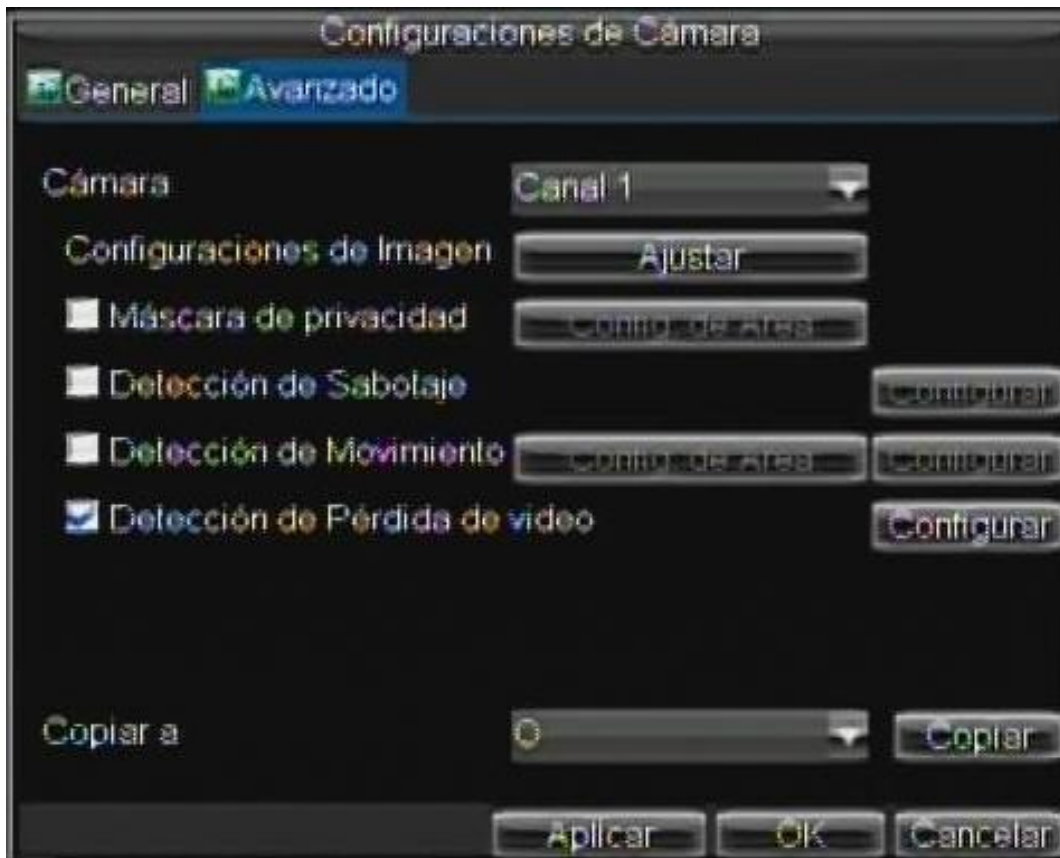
Configuraciones de Cámara

General Avanzado

Cámara Canal 1

Configuraciones de Imagen Ajustar

Máscara de privacidad Config. de Area

Detección de Sabotaje Configurar

Detección de Movimiento Config. de Area Configurar

Detección de Pérdida de video Configurar

Copiar a 0 Copiar

Aplicar OK Cancelar